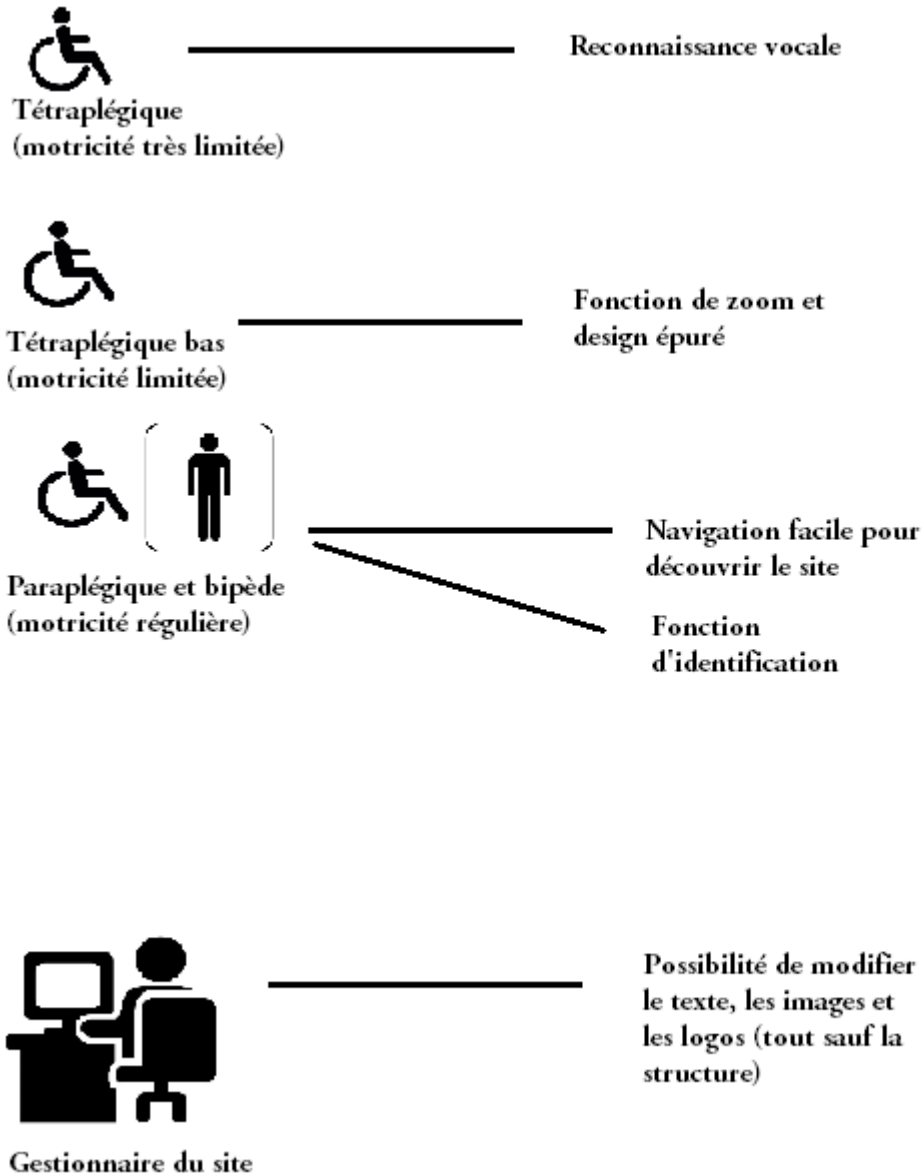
Tétraplégique
(motricité très limitée)

Reconnaissance vocale

Tétraplégique bas
(motricité limitée)

Fonction de zoom et design épuré

Paraplégique et bipède
(motricité régulière)

Navigation facile pour découvrir le site

Fonction d'identification

Gestionnaire du site

Possibilité de modifier le texte, les images et les logos (tout sauf la structure)